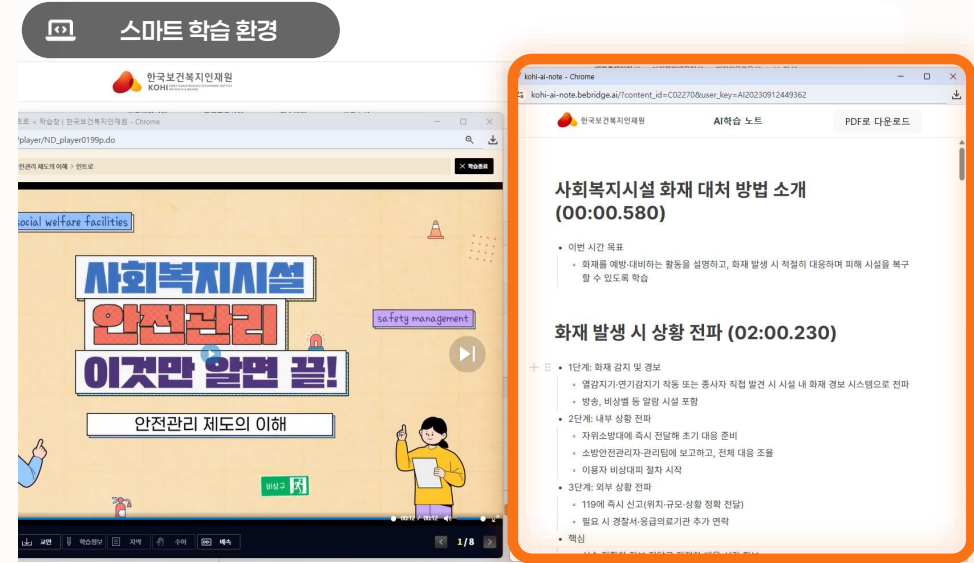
스마트 학습 환경

한국보건복지인재원
KOHI

트로 > 학습창 | 한국보건복지인재원 - Chrome
/player/ND_player0199p.do

전관리 제도의 이해 > 인트로
학습종료

social welfare facilities
사회복지시설
안전관리
이것만 알면 끝!
safety management
안전관리 제도의 이해
비상구

교안 학습정보 자막 수어 배속
1/8

kohi-ai-note - Chrome
kohi-ai-note.bebridge.ai/?content_id=C02270&user_key=AI20230912449362

한국보건복지인재원
AI학습 노트
PDF로 다운로드

사회복지시설 화재 대처 방법 소개 (00:00.580)

• 이번 시간 목표
◦ 화재를 예방·대비하는 활동을 설명하고, 화재 발생 시 적절히 대응하여 피해 시설을 복구할 수 있도록 학습

화재 발생 시 상황 전파 (02:00.230)

• 1단계: 화재 감지 및 경보
◦ 열감지기·연기감지기 작동 또는 종사자 직접 발견 시 시설 내 화재 경보 시스템으로 전파
◦ 방송, 비상벨 등 알람 시설 포함
• 2단계: 내부 상황 전파
◦ 자위소방대에 즉시 전달해 초기 대응 준비
◦ 소방안전관리자·관리팀에 보고하고, 전체 대응 조율
◦ 이용자 비상대피 절차 시작
• 3단계: 외부 상황 전파
◦ 119에 즉시 신고(위치·규모·상황 정확 전달)
◦ 필요 시 경찰서·응급의료기관 추가 연락
• 핵심
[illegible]